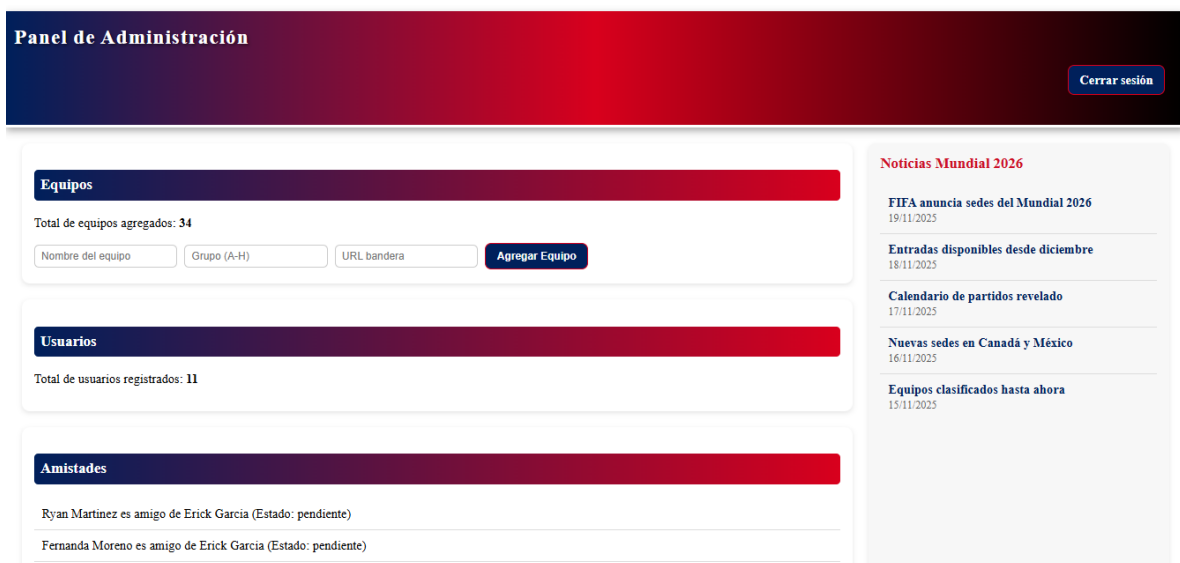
Panel de Administración

Cerrar sesión

Equipos

Total de equipos agregados: 34

Nombre del equipo

Grupo (A-H)

URL bandera

Agregar Equipo

Usuarios

Total de usuarios registrados: 11

Amistades

Ryan Martinez es amigo de Erick Garcia (Estado: pendiente)

Fernanda Moreno es amigo de Erick Garcia (Estado: pendiente)

Noticias Mundial 2026

FIFA anuncia sedes del Mundial 2026
19/11/2025

Entradas disponibles desde diciembre
18/11/2025

Calendario de partidos revelado
17/11/2025

Nuevas sedes en Canadá y México
16/11/2025

Equipos clasificados hasta ahora
15/11/2025